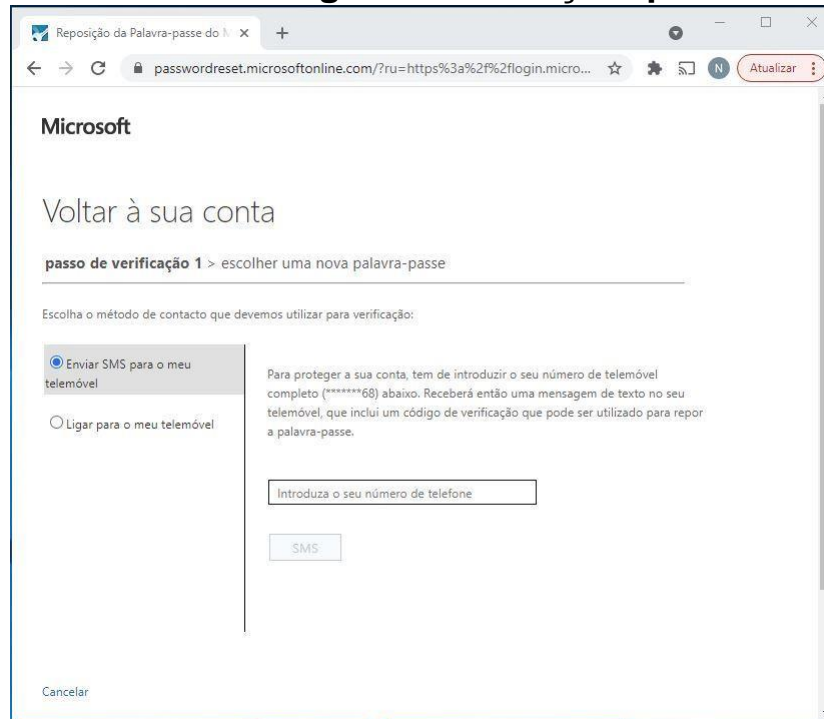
Reposição da Palavra-passe do M

passwordreset.microsoftonline.com/?ru=https%3a%2f%2flogin.micro...

N

Atualizar

Microsoft

Voltar à sua conta

**passo de verificação 1** > escolher uma nova palavra-passe

Escolha o método de contacto que devemos utilizar para verificação:

Enviar SMS para o meu telemóvel

Ligar para o meu telemóvel

Para proteger a sua conta, tem de introduzir o seu número de telemóvel completo (*******68) abaixo. Receberá então uma mensagem de texto no seu telemóvel, que inclui um código de verificação que pode ser utilizado para repor a palavra-passe.

Introduza o seu número de telefone

SMS

Cancelar